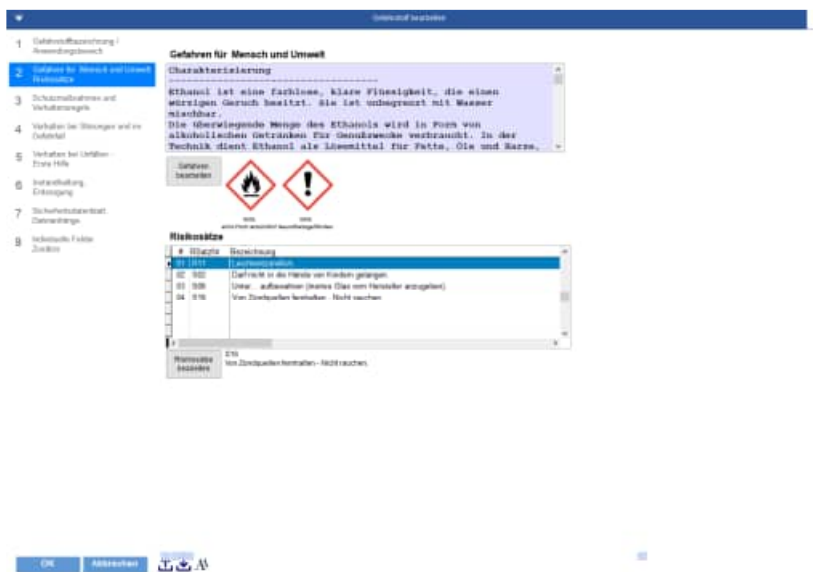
Gefahrstoff bearbeiten

1 Gefahrstoffbezeichnung / Anwendungsbereich
2 Gefahren für Mensch und Umwelt Risikosätze
3 Schutzmaßnahmen und Verhaltensregeln
4 Verhalten bei Störungen und im Gefahrfall
5 Verhalten bei Unfällen - Erste Hilfe
6 Instandhaltung, Entsorgung
7 Sicherheitsdatenblatt, Dateianhänge
8 Individuelle Felder Zusätze

Gefahren für Mensch und Umwelt

Charakterisierung
------------------------------------
Ethanol ist eine farblose, klare Flüssigkeit, die einen würzigen Geruch besitzt. Sie ist unbegrenzt mit Wasser mischbar.
Die überwiegende Menge des Ethanols wird in Form von alkoholischen Getränken für Genußzwecke verbraucht. In der Technik dient Ethanol als Lösemittel für Fette, Öle und Harze,

Gefahren bearbeiten

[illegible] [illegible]

Risikosätze

| # | RSätze | Bezeichnung |
|---|---|---|
| 01 | R11 | Leichtentzündlich. |
| 02 | S02 | Darf nicht in die Hände von Kindern gelangen. |
| 03 | S06 | Unter ... aufbewahren (inertes Gas vom Hersteller anzugeben). |
| 04 | S16 | Von Zündquellen fernhalten - Nicht rauchen. |

Risikosätze bearbeiten

S16
Von Zündquellen fernhalten - Nicht rauchen.

OK Abbrechen